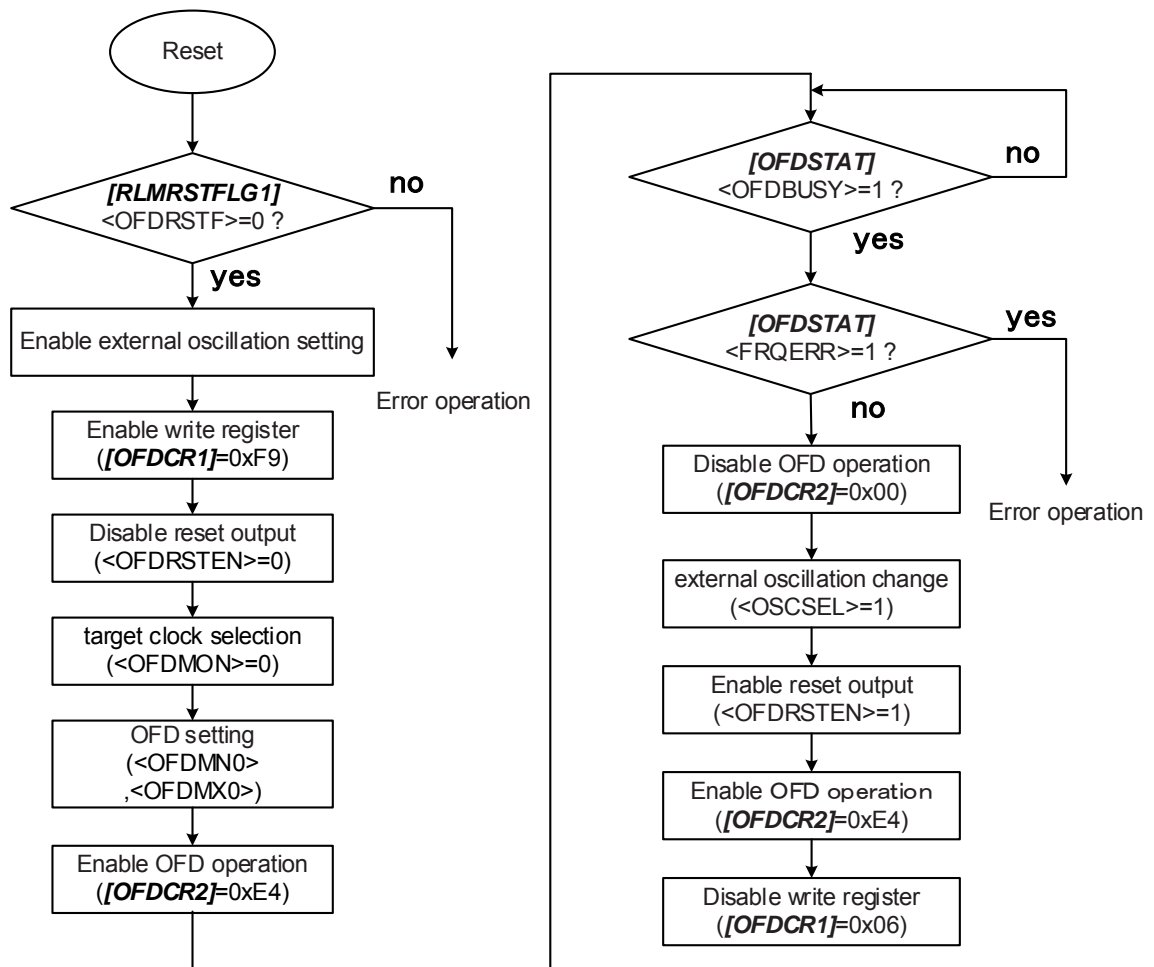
Reset

*[RLMRSTFLG1]*
<OFDRSTF>=0 ?

no

yes

Enable external oscillation setting

Error operation

Enable write register
(*[OFDCR1]*=0xF9)

Disable reset output
(<OFDRSTEN>=0)

target clock selection
(<OFDMON>=0)

OFD setting
(<OFDMN0>
,<OFDMX0>)

Enable OFD operation
(*[OFDCR2]*=0xE4)

*[OFDSTAT]*
<OFDBUSY>=1 ?

no

yes

*[OFDSTAT]*
<FRQERR>=1 ?

yes

no

Disable OFD operation
(*[OFDCR2]*=0x00)

Error operation

external oscillation change
(<OSCSEL>=1)

Enable reset output
(<OFDRSTEN>=1)

Enable OFD operation
(*[OFDCR2]*=0xE4)

Disable write register
(*[OFDCR1]*=0x06)